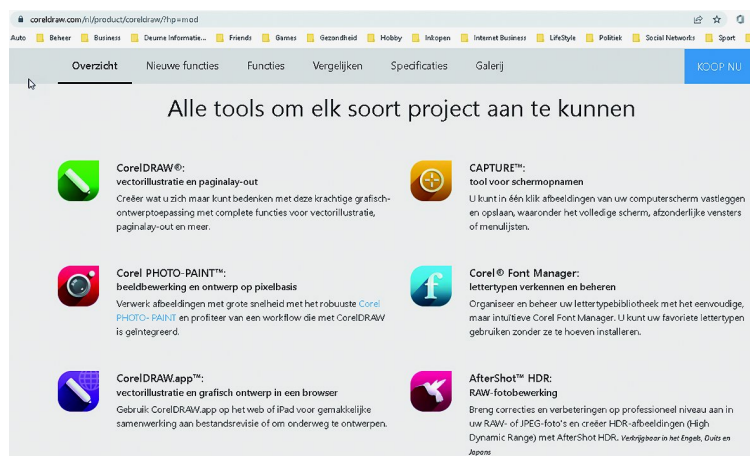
coreldraw.com/nl/product/coreldraw/?hp=mod

Auto | Beheer | Business | Deume Informatie... | Friends | Games | Gezondheid | Hobby | Inkopen | Internet Business | LifeStyle | Politiek | Social Networks | Sport

Overzicht | Nieuwe functies | Functies | Vergelijken | Specificaties | Galerij | KOOP NU

Alle tools om elk soort project aan te kunnen

CorelDRAW®:
vectorillustratie en paginalay-out
Creëer wat u zich maar kunt bedenken met deze krachtige grafisch-ontwerptoepassing met complete functies voor vectorillustratie, paginalay-out en meer.

CAPTURE™:
tool voor schermopnamen
U kunt in één klik afbeeldingen van uw computerscherm vastleggen en opslaan, waaronder het volledige scherm, afzonderlijke vensters of menulijsten.

Corel PHOTO-PAINT™:
beeldbewerking en ontwerp op pixelbasis
Verwerk afbeeldingen met grote snelheid met het robuuste Corel PHOTO- PAINT en profiteer van een workflow die met CorelDRAW is geïntegreerd.

Corel® Font Manager:
lettertypen verkennen en beheren
Organiseer en beheer uw lettertypebibliotheek met het eenvoudige, maar intuïtieve Corel Font Manager. U kunt uw favoriete lettertypen gebruiken zonder ze te hoeven installeren.

CorelDRAW.app™:
vectorillustratie en grafisch ontwerp in een browser
Gebruik CorelDRAW.app op het web of iPad voor gemakkelijke samenwerking aan bestandsrevisie of om onderweg te ontwerpen.

AfterShot™ HDR:
RAW-fotobewerking
Breng correcties en verbeteringen op professioneel niveau aan in uw RAW- of JPEG-foto's en creëer HDR-afbeeldingen (High Dynamic Range) met AfterShot HDR. Verkrijgbaar in het Engels, Duits en Japans